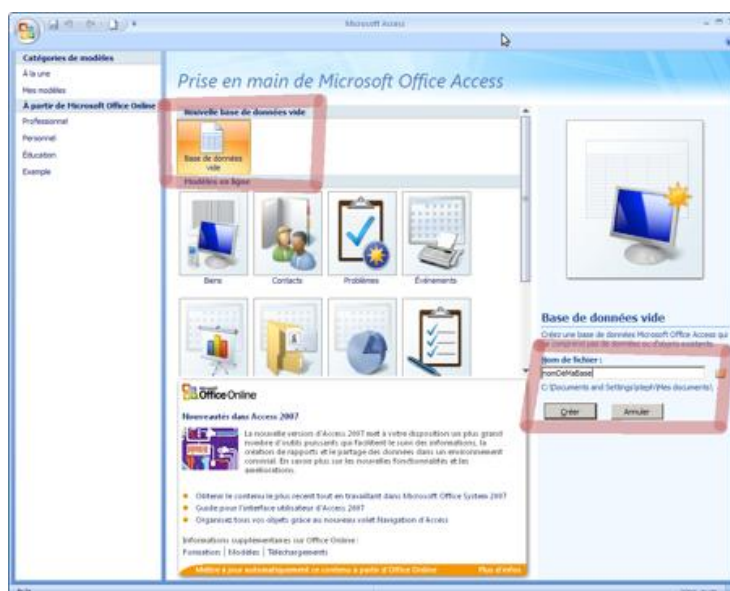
Microsoft Access

Catégories de modèles
À la une
Mes modèles
À partir de Microsoft Office Online
Professionnel
Personnel
Éducation
Exemple

Prise en main de Microsoft Office Access

Nouvelle base de données vide
Base de données vide

Modèles en ligne
Biens
Contacts
Problèmes
Événements

Office Online

Nouveautés dans Access 2007

La nouvelle version d'Access 2007 met à votre disposition un plus grand nombre d'outils puissants qui facilitent le suivi des informations, la création de rapports et le partage des données dans un environnement convivial. En savoir plus sur les nouvelles fonctionnalités et les améliorations.

Obtenir le contenu le plus récent tout en travaillant dans Microsoft Office System 2007
Guide pour l'interface utilisateur d'Access 2007
Organisez tous vos objets grâce au nouveau volet Navigation d'Access

Informations supplémentaires sur Office Online :
Formation | Modèles | Téléchargements

Mettre à jour automatiquement ce contenu à partir d'Office Online
Plus d'infos

Base de données vide
Créez une base de données Microsoft Office Access qui ne comprend pas de données ou d'objets existants.

Nom de fichier :
nomDeMaBase
C:\Documents and Settings\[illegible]\Mes documents\

Créer
Annuler